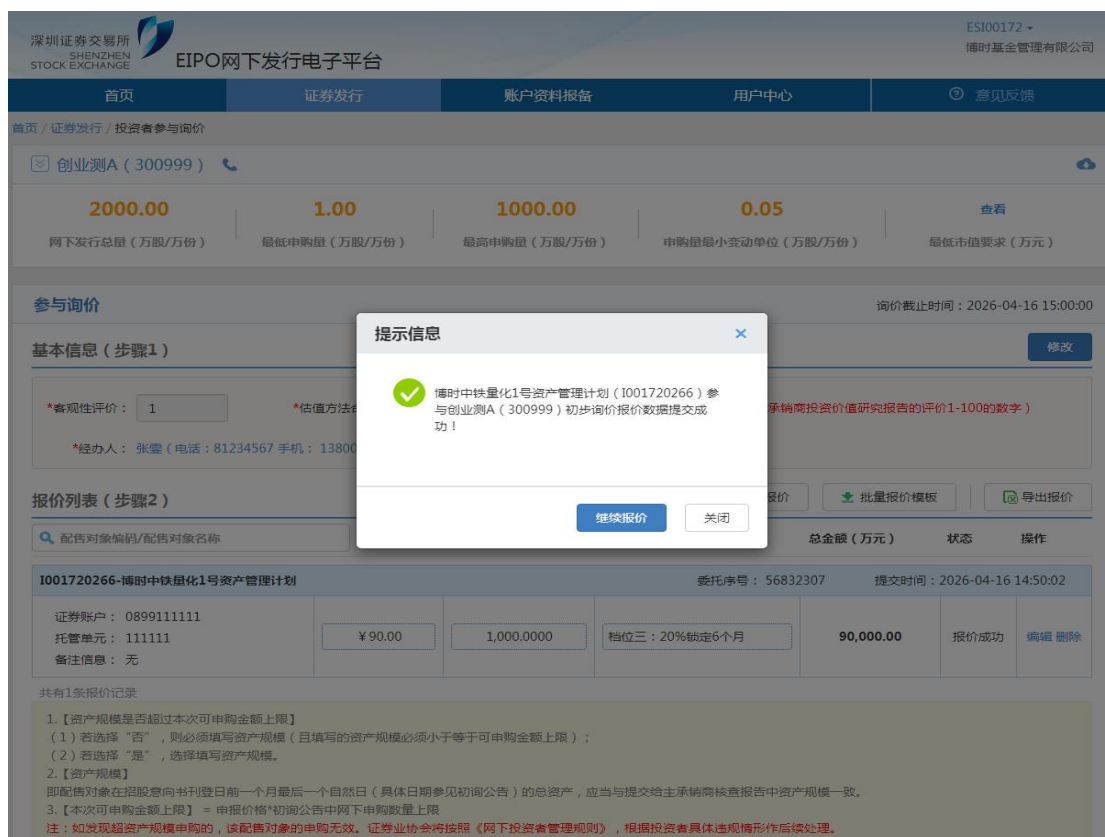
深圳证券交易所 SHENZHEN STOCK EXCHANGE EIPO网下发行电子平台

ESI00172
博时基金管理有限公司

首页 证券发行 账户资料报备 用户中心 意见反馈

首页 / 证券发行 / 投资者参与询价

创业测A（300999）

| 2000.00 | 1.00 | 1000.00 | 0.05 | 查看 |
|---|---|---|---|---|
| 网下发行总量（万股/万份） | 最低申购量（万股/万份） | 最高申购量（万股/万份） | 申购量最小变动单位（万股/万份） | 最低市值要求（万元） |

参与询价

询价截止时间：2026-04-16 15:00:00

基本信息（步骤1）

修改

*客观性评价： 1

*估值方法合

承销商投资价值研究报告的评价1-100的数字）

*经办人： 张雯（电话：81234567 手机：1380

提示信息

博时中铁量化1号资产管理计划（I001720266）参与创业测A（300999）初步询价报价数据提交成功！

继续报价 关闭

报价列表（步骤2）

报价 批量报价模板 导出报价

配售对象编码/配售对象名称

总金额（万元） 状态 操作

I001720266-博时中铁量化1号资产管理计划

委托序号： 56832307 提交时间：2026-04-16 14:50:02

证券账户： 0899111111
托管单元： 111111
备注信息： 无

¥90.00 1,000.0000 档位三：20%锁定6个月 90,000.00 报价成功 编辑 删除

共有1条报价记录

1.【资产规模是否超过本次可申购金额上限】
（1）若选择"否"，则必须填写资产规模（且填写的资产规模必须小于等于可申购金额上限）；
（2）若选择"是"，选择填写资产规模。
2.【资产规模】
即配售对象在招股意向书刊登日前一个月最后一个自然日（具体日期参见初询公告）的总资产，应当与提交给主承销商核查报告中资产规模一致。
3.【本次可申购金额上限】 = 申报价格*初询公告中网下申购数量上限
注：如发现超资产规模申购的，该配售对象的申购无效。证券业协会将按照《网下投资者管理规则》，根据投资者具体违规情形作后续处理。